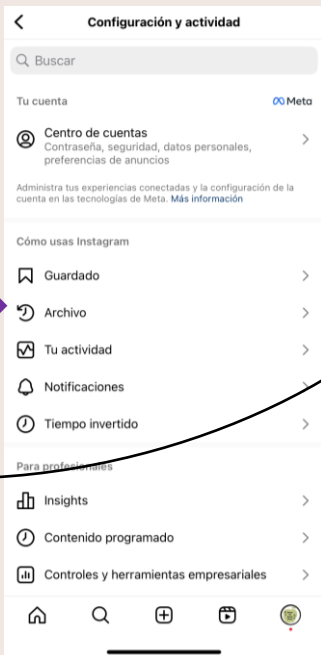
Configuración y actividad

Buscar

Tu cuenta

Meta

Centro de cuentas
Contraseña, seguridad, datos personales, preferencias de anuncios

Administra tus experiencias conectadas y la configuración de la cuenta en las tecnologías de Meta. Más información

Cómo usas Instagram

Guardado

Archivo

Tu actividad

Notificaciones

Tiempo invertido

Para profesionales

Insights

Contenido programado

Controles y herramientas empresariales